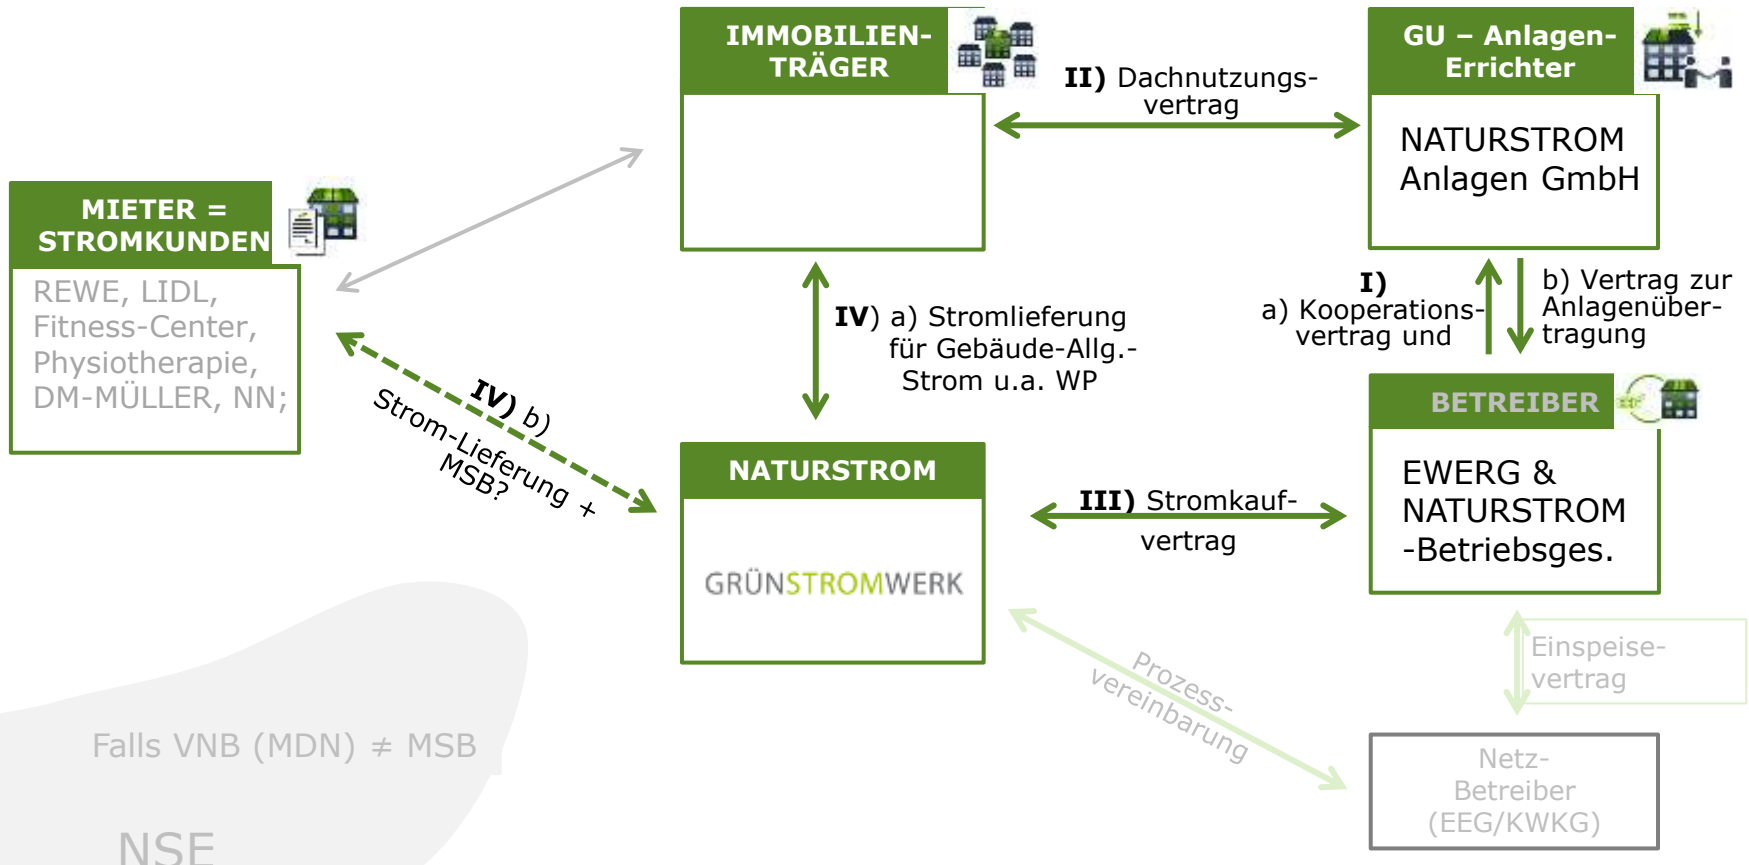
IMMOBILIEN-TRÄGER

GU – Anlagen-Errichter

NATURSTROM Anlagen GmbH

II) Dachnutzungs-vertrag

MIETER = STROMKUNDEN

REWE, LIDL, Fitness-Center, Physiotherapie, DM-MÜLLER, NN;

IV) a) Stromlieferung für Gebäude-Allg.-Strom u.a. WP

I) a) Kooperations-vertrag und

b) Vertrag zur Anlagenüber-tragung

BETREIBER

EWERG & NATURSTROM -Betriebsges.

IV) b) Strom-Lieferung + MSB?

NATURSTROM

GRÜNSTROMWERK

III) Stromkauf-vertrag

Einspeise-vertrag

Prozess-vereinbarung

Netz-Betreiber (EEG/KWKG)

Falls VNB (MDN) ≠ MSB

NSE